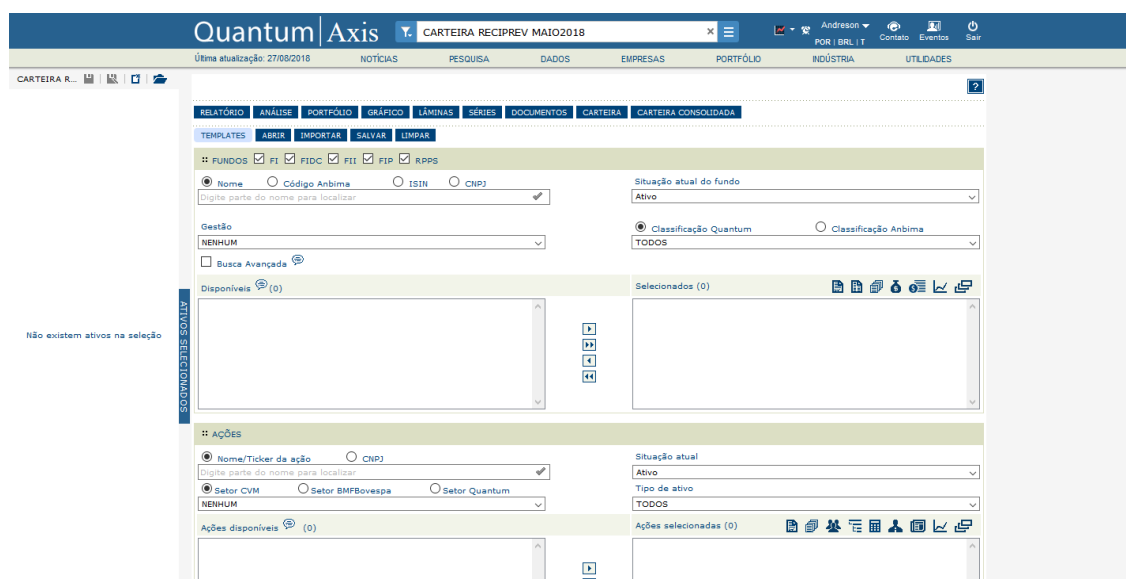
Quantum | Axis

CARTEIRA RECIPREV MAIO2018

Andreson
POR | BRL | T

Contato
Eventos
Sair

Última atualização: 27/08/2018
NOTÍCIAS
PESQUISA
DADOS
EMPRESAS
PORTFÓLIO
INDÚSTRIA
UTILIDADES

CARTEIRA R...

?

RELATÓRIO
ANÁLISE
PORTFÓLIO
GRÁFICO
LÂMINAS
SÉRIES
DOCUMENTOS
CARTEIRA
CARTEIRA CONSOLIDADA

TEMPLATES
ABRIR
IMPORTAR
SALVAR
LIMPAR

FUNDOS FI FIDC FII FIP RPPS

Nome
Código Anbima
ISIN
CNPJ

Digite parte do nome para localizar

Situação atual do fundo
Ativo

Gestão
NENHUM

Classificação Quantum
Classificação Anbima
TODOS

Busca Avançada

Disponíveis (0)

Selecionados (0)

ATIVOS SELECIONADOS

Não existem ativos na seleção

AÇÕES

Nome/Ticker da ação
CNPJ

Digite parte do nome para localizar

Situação atual
Ativo

Setor CVM
Setor BMFBovespa
Setor Quantum
NENHUM

Tipo de ativo
TODOS

Ações disponíveis (0)

Ações selecionadas (0)